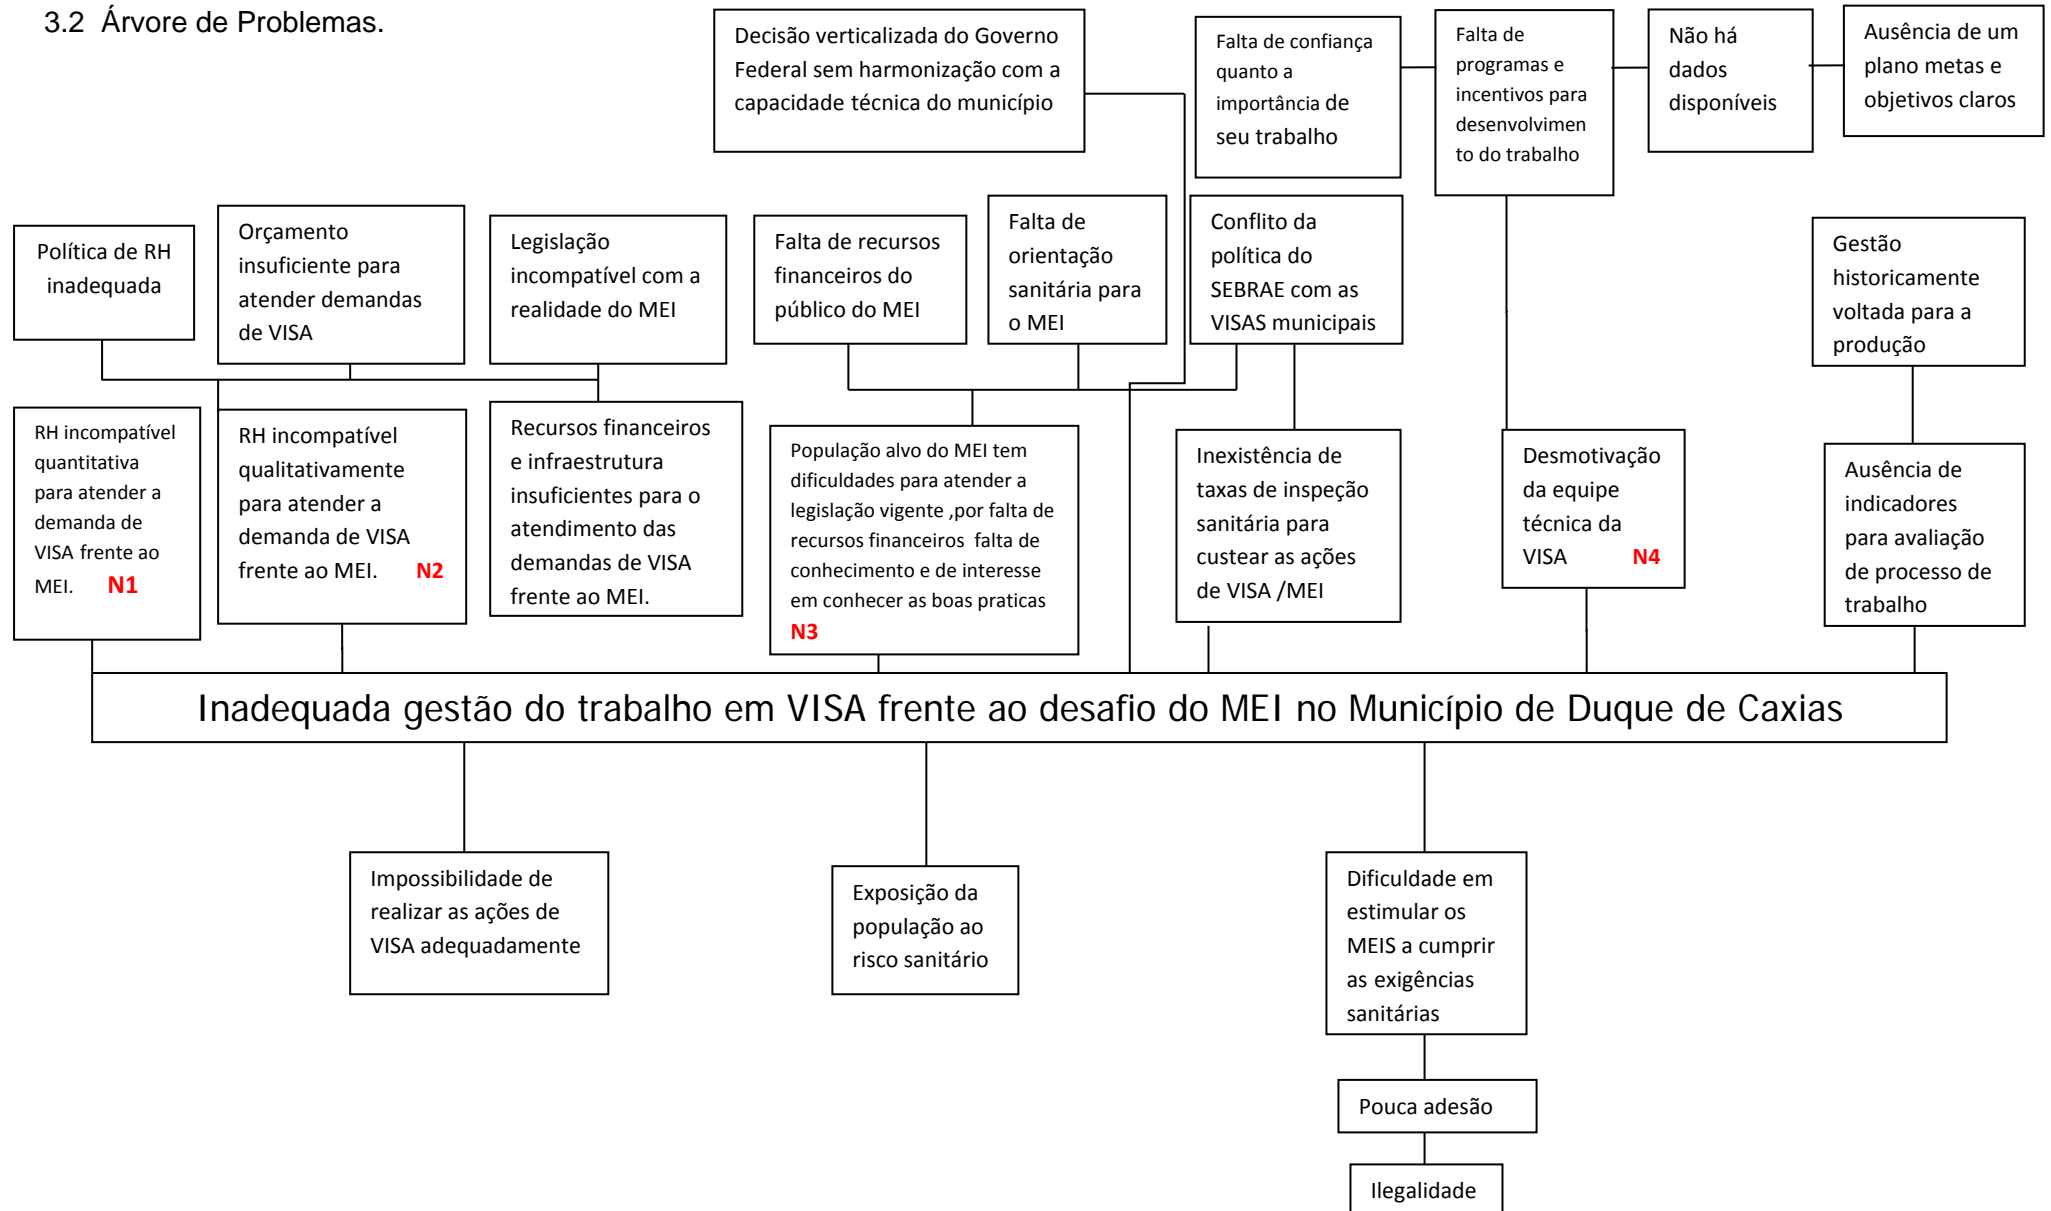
3.2 Árvore de Problemas.

Decisão verticalizada do Governo Federal sem harmonização com a capacidade técnica do município

Falta de confiança quanto a importância de seu trabalho

Falta de programas e incentivos para desenvolvimento do trabalho

Não há dados disponíveis

Ausência de um plano metas e objetivos claros

Política de RH inadequada

Orçamento insuficiente para atender demandas de VISA

Legislação incompatível com a realidade do MEI

Falta de recursos financeiros do público do MEI

Falta de orientação sanitária para o MEI

Conflito da política do SEBRAE com as VISAS municipais

Gestão historicamente voltada para a produção

RH incompatível quantitativa para atender a demanda de VISA frente ao MEI. N1

RH incompatível qualitativamente para atender a demanda de VISA frente ao MEI. N2

Recursos financeiros e infraestrutura insuficientes para o atendimento das demandas de VISA frente ao MEI.

População alvo do MEI tem dificuldades para atender a legislação vigente ,por falta de recursos financeiros falta de conhecimento e de interesse em conhecer as boas praticas N3

Inexistência de taxas de inspeção sanitária para custear as ações de VISA /MEI

Desmotivação da equipe técnica da VISA N4

Ausência de indicadores para avaliação de processo de trabalho

Inadequada gestão do trabalho em VISA frente ao desafio do MEI no Município de Duque de Caxias

Impossibilidade de realizar as ações de VISA adequadamente

Exposição da população ao risco sanitário

Dificuldade em estimular os MEIS a cumprir as exigências sanitárias

Pouca adesão

Ilegalidade